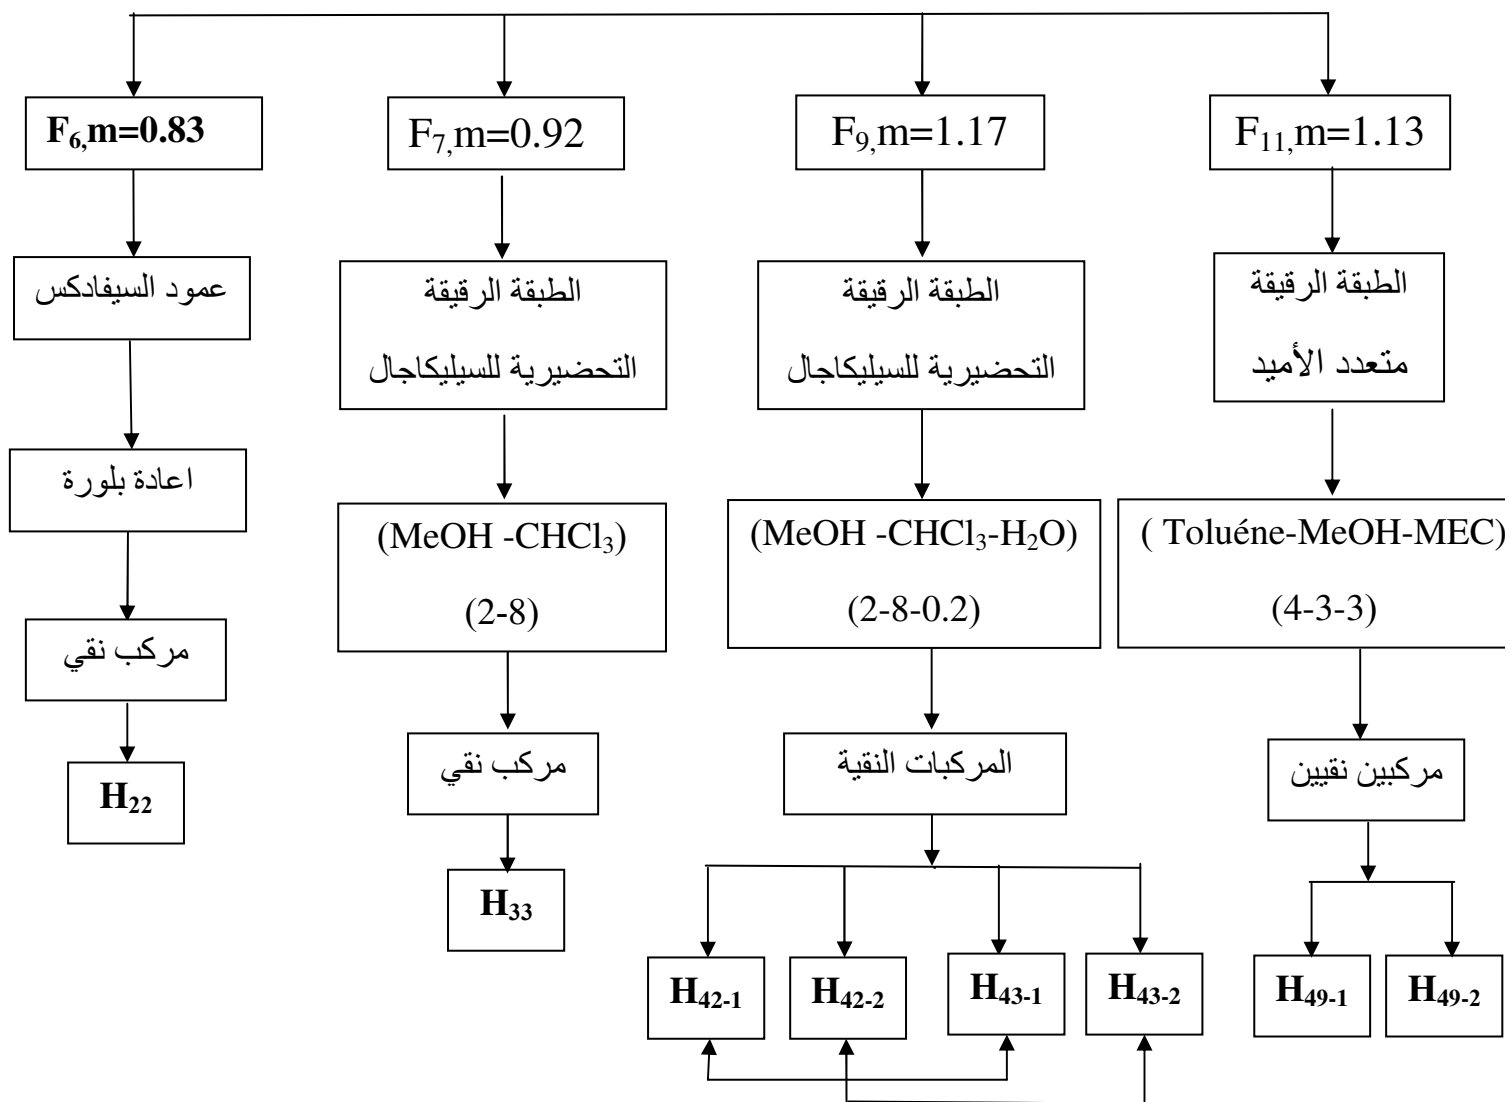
$F_6$,m=0.83

عمود السيفادكس

اعادة بلورة

مركب نقي

$H_{22}$

$F_7$,m=0.92

الطبقة الرقيقة التحضيرية للسيليكاجال

(MeOH -$CHCl_3$)

(2-8)

مركب نقي

$H_{33}$

$F_9$,m=1.17

الطبقة الرقيقة التحضيرية للسيليكاجال

(MeOH -$CHCl_3$-$H_2O$)

(2-8-0.2)

المركبات النقية

$H_{42-1}$ $H_{42-2}$ $H_{43-1}$ $H_{43-2}$

$F_{11}$,m=1.13

الطبقة الرقيقة متعدد الأميد

( Toluéne-MeOH-MEC)

(4-3-3)

مركبين نقيين

$H_{49-1}$ $H_{49-2}$